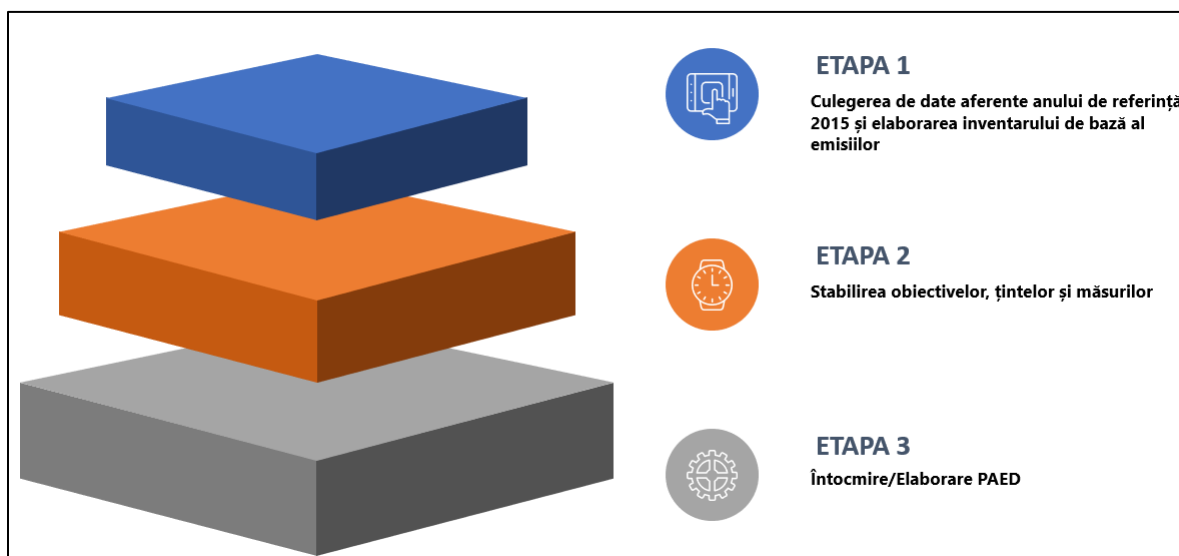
ETAPA 1

Culegerea de date aferente anului de referință 2015 și elaborarea inventarului de bază al emisiilor

ETAPA 2

Stabilirea obiectivelor, țintelor și măsurilor

ETAPA 3

Întocmire/Elaborare PAED